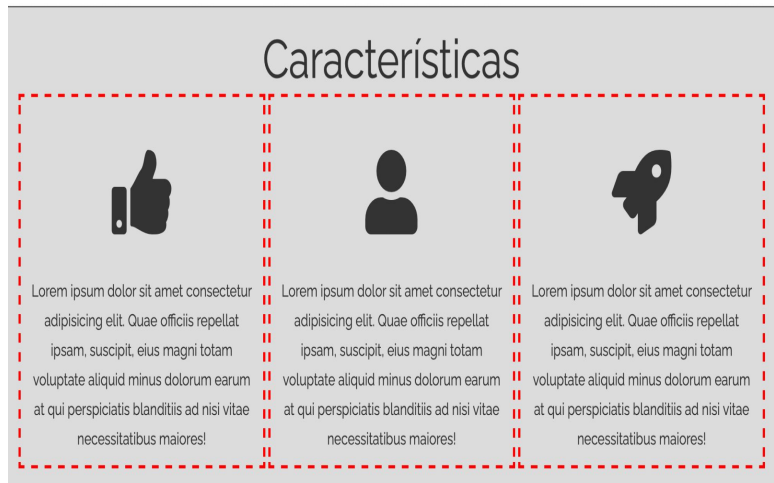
Características

Lorem ipsum dolor sit amet consectetur adipisicing elit. Quae officiis repellat ipsam, suscipit, eius magni totam voluptate aliquid minus dolorum earum at qui perspiciatis blanditiis ad nisi vitae necessitatibus maiores!

Lorem ipsum dolor sit amet consectetur adipisicing elit. Quae officiis repellat ipsam, suscipit, eius magni totam voluptate aliquid minus dolorum earum at qui perspiciatis blanditiis ad nisi vitae necessitatibus maiores!

Lorem ipsum dolor sit amet consectetur adipisicing elit. Quae officiis repellat ipsam, suscipit, eius magni totam voluptate aliquid minus dolorum earum at qui perspiciatis blanditiis ad nisi vitae necessitatibus maiores!